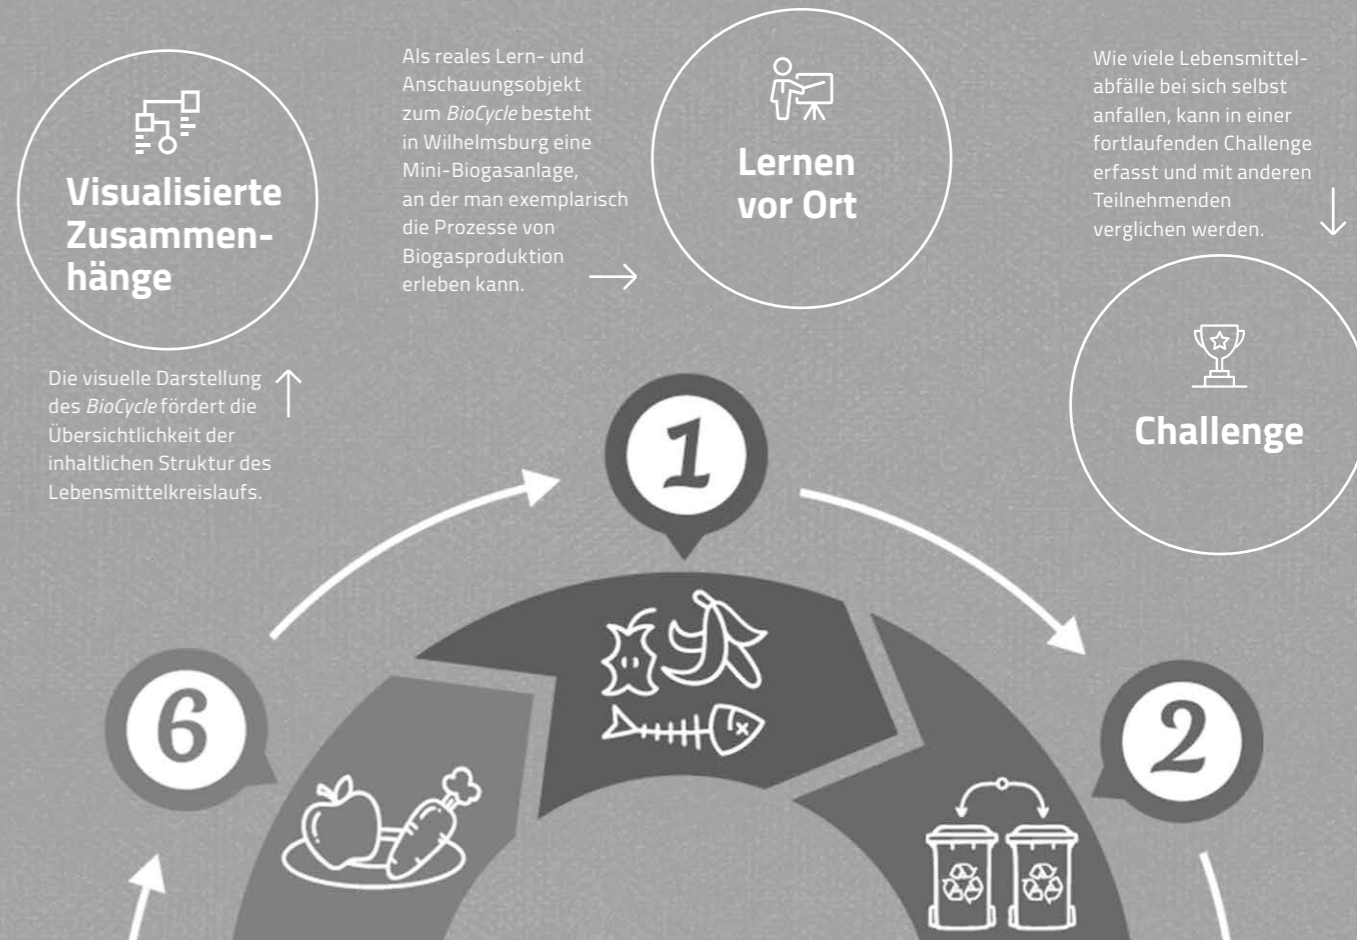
Visualisierte Zusammenhänge

Die visuelle Darstellung des *BioCycle* fördert die Übersichtlichkeit der inhaltlichen Struktur des Lebensmittelkreislaufs.

Als reales Lern- und Anschauungsobjekt zum *BioCycle* besteht in Wilhelmsburg eine Mini-Biogasanlage, an der man exemplarisch die Prozesse von Biogasproduktion erleben kann.

Lernen vor Ort

Wie viele Lebensmittelabfälle bei sich selbst anfallen, kann in einer fortlaufenden Challenge erfasst und mit anderen Teilnehmenden verglichen werden.

Challenge

1

2

6